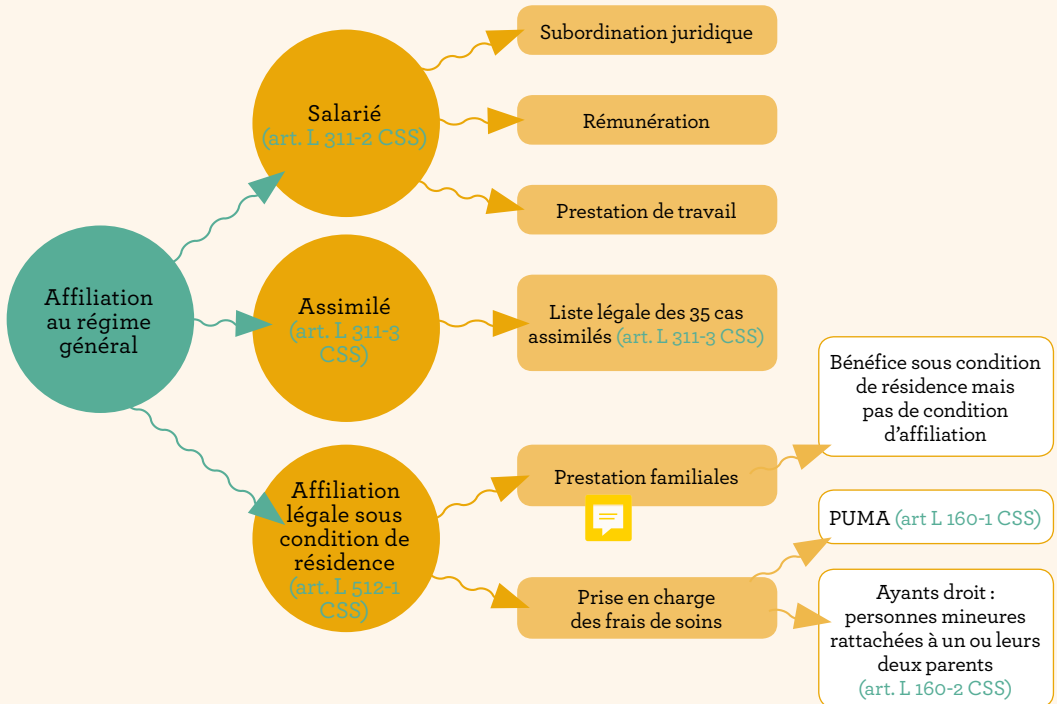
Affiliation au régime général

Salarié (art. L 311-2 CSS)

Subordination juridique

Rémunération

Prestation de travail

Assimilé (art. L 311-3 CSS)

Liste légale des 35 cas assimilés (art. L 311-3 CSS)

Affiliation légale sous condition de résidence (art. L 512-1 CSS)

Prestation familiales

Bénéfice sous condition de résidence mais pas de condition d'affiliation

Prise en charge des frais de soins

PUMA (art L 160-1 CSS)

Ayants droit : personnes mineures rattachées à un ou leurs deux parents (art. L 160-2 CSS)